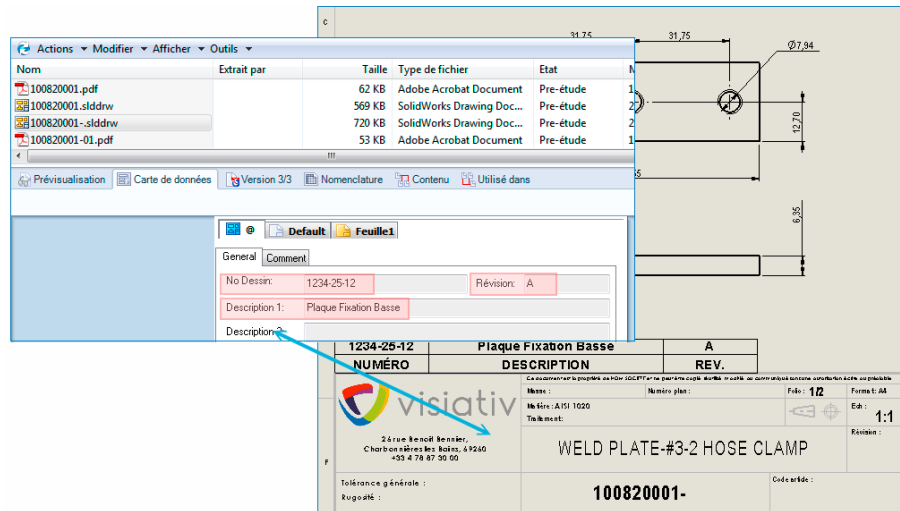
Actions ▾ Modifier ▾ Afficher ▾ Outils ▾

| Nom | Extrait par | Taille | Type de fichier | Etat |
|---|---|---|---|---|
| 100820001.pdf | | 62 KB | Adobe Acrobat Document | Pre-étude |
| 100820001.slddrw | | 569 KB | SolidWorks Drawing Doc... | Pre-étude |
| 100820001-.slddrw | | 720 KB | SolidWorks Drawing Doc... | Pre-étude |
| 100820001-01.pdf | | 53 KB | Adobe Acrobat Document | Pre-étude |

Prévisualisation | Carte de données | Version 3/3 | Nomenclature | Contenu | Utilisé dans

@ | Default | Feuille1

General | Comment

No Dessin: 1234-25-12
Révision: A
Description 1: Plaque Fixation Basse
Description 2:

31,75
31,75
Ø7,94
12,70
6,35

| 1234-25-12 | Plaque Fixation Basse | A |
|---|---|---|
| NUMÉRO | DESCRIPTION | REV. |

Ce document est la propriété de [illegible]

visiativ

26 rue Benoît Bennier, Charbonnières les Bains, 69260
+33 4 78 87 30 00

Nom :
Numéro plan :
Matière : AISI 1020
Traitement :
Folio : 1/2
Format : A4
Ech :
1:1
Révision :

WELD PLATE-#3-2 HOSE CLAMP

Tolérance générale :
Rugosité :

100820001-

Code article :

F